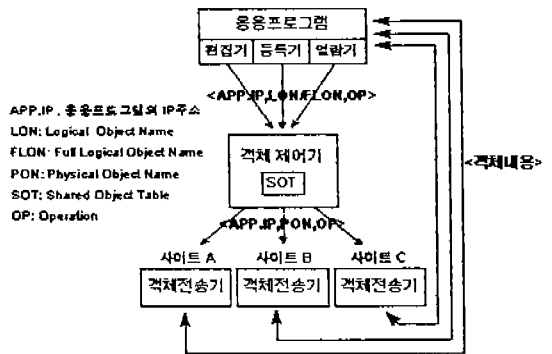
응용프로그램
편집기 | 등록기 | 열람기

<APP.IP,LON/FLON,OP>

APP.IP . 응용프로그램의 IP주소
LON: Logical Object Name
FLON: Full Logical Object Name
PON: Physical Object Name
SOT: Shared Object Table
OP: Operation

객체 제어기
SOT

<객체내용>

<APP.IP,PON,OP>

사이트 A
객체전송기

사이트 B
객체전송기

사이트 C
객체전송기